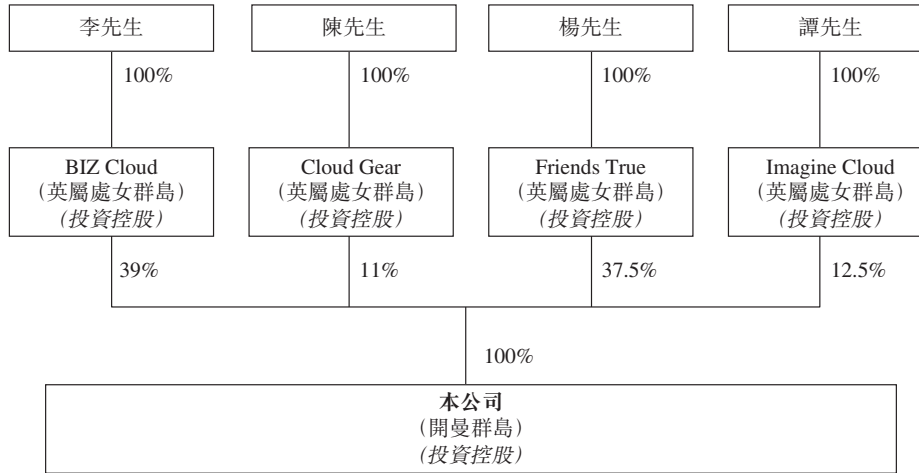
李先生

100%

BIZ Cloud
(英屬處女群島)
(投資控股)

39%

陳先生

100%

Cloud Gear
(英屬處女群島)
(投資控股)

11%

楊先生

100%

Friends True
(英屬處女群島)
(投資控股)

37.5%

譚先生

100%

Imagine Cloud
(英屬處女群島)
(投資控股)

12.5%

100%

本公司
(開曼群島)
(投資控股)